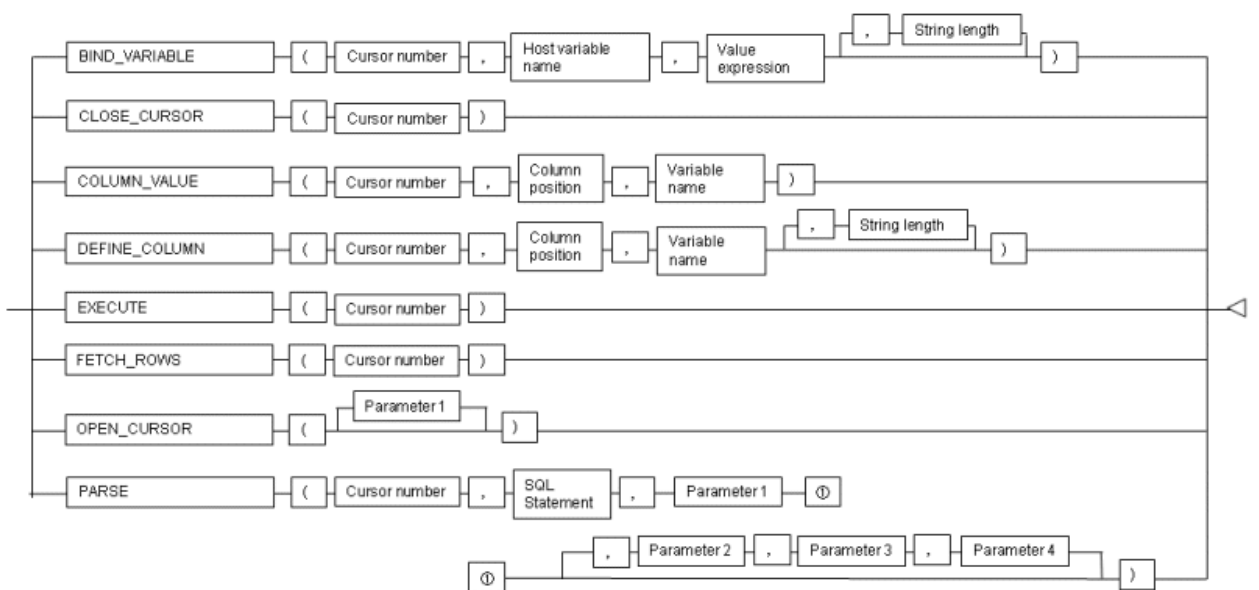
BIND_VARIABLE ( Cursor number , Host variable name , Value expression , String length )

CLOSE_CURSOR ( Cursor number )

COLUMN_VALUE ( Cursor number , Column position , Variable name )

DEFINE_COLUMN ( Cursor number , Column position , Variable name , String length )

EXECUTE ( Cursor number )

FETCH_ROWS ( Cursor number )

OPEN_CURSOR ( Parameter 1 )

PARSE ( Cursor number , SQL Statement , Parameter 1 ①

① , Parameter 2 , Parameter 3 , Parameter 4 )